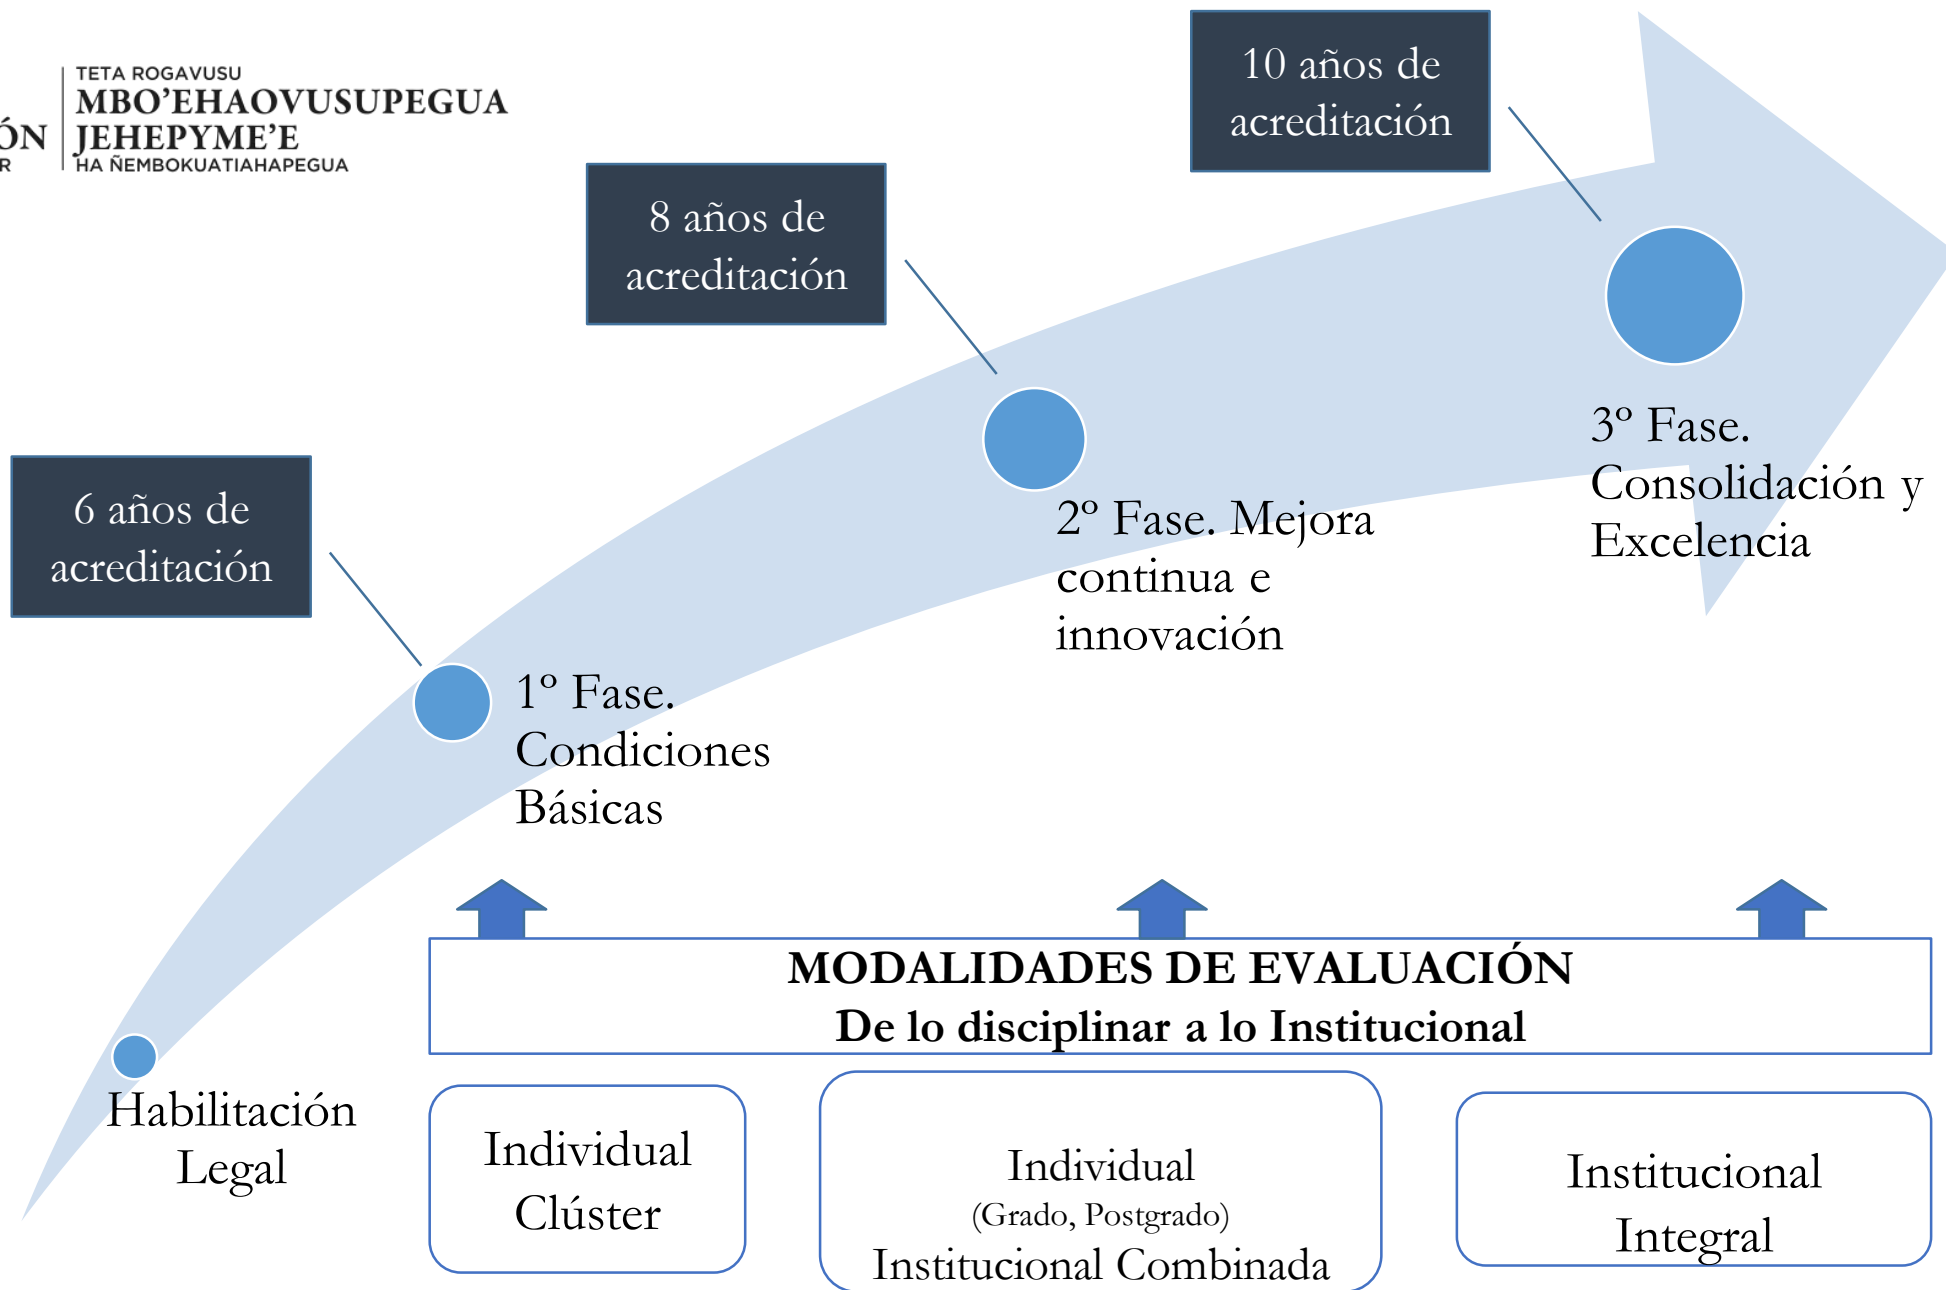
ÓN
R

TETA ROGAVUSU
MBO'EHAOVUSUPEGUA
JEHEPYME'E
HA ÑEMBOKUATIAHAPEGUA

10 años de acreditación

8 años de acreditación

6 años de acreditación

3º Fase. Consolidación y Excelencia

2º Fase. Mejora continua e innovación

1º Fase. Condiciones Básicas

Habilitación Legal

MODALIDADES DE EVALUACIÓN
De lo disciplinar a lo Institucional

Individual
Clúster

Individual
(Grado, Postgrado)
Institucional Combinada

Institucional
Integral